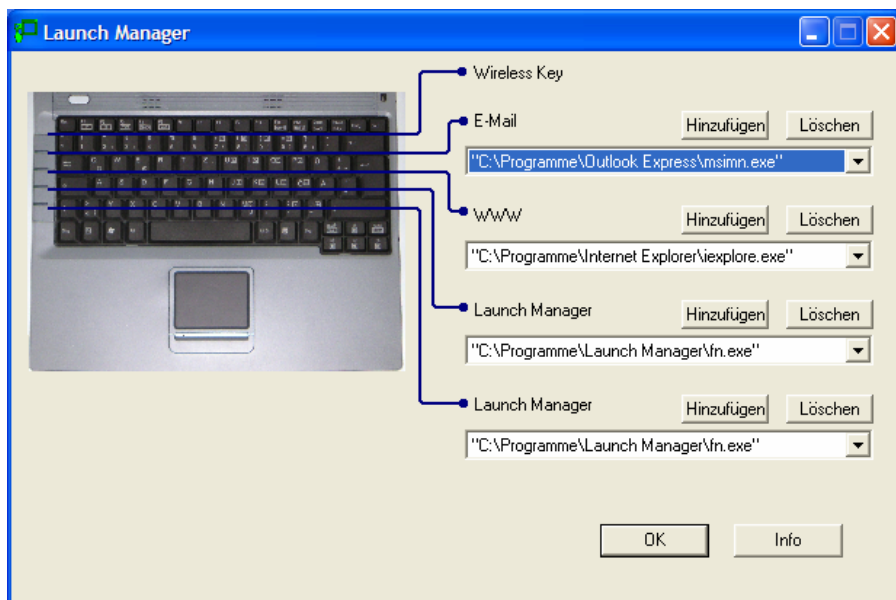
Launch Manager

Wireless Key

E-Mail

Hinzufügen

Löschen

"C:\Programme\Outlook Express\msimn.exe"

WWW

Hinzufügen

Löschen

"C:\Programme\Internet Explorer\iexplore.exe"

Launch Manager

Hinzufügen

Löschen

"C:\Programme\Launch Manager\fn.exe"

Launch Manager

Hinzufügen

Löschen

"C:\Programme\Launch Manager\fn.exe"

OK

Info